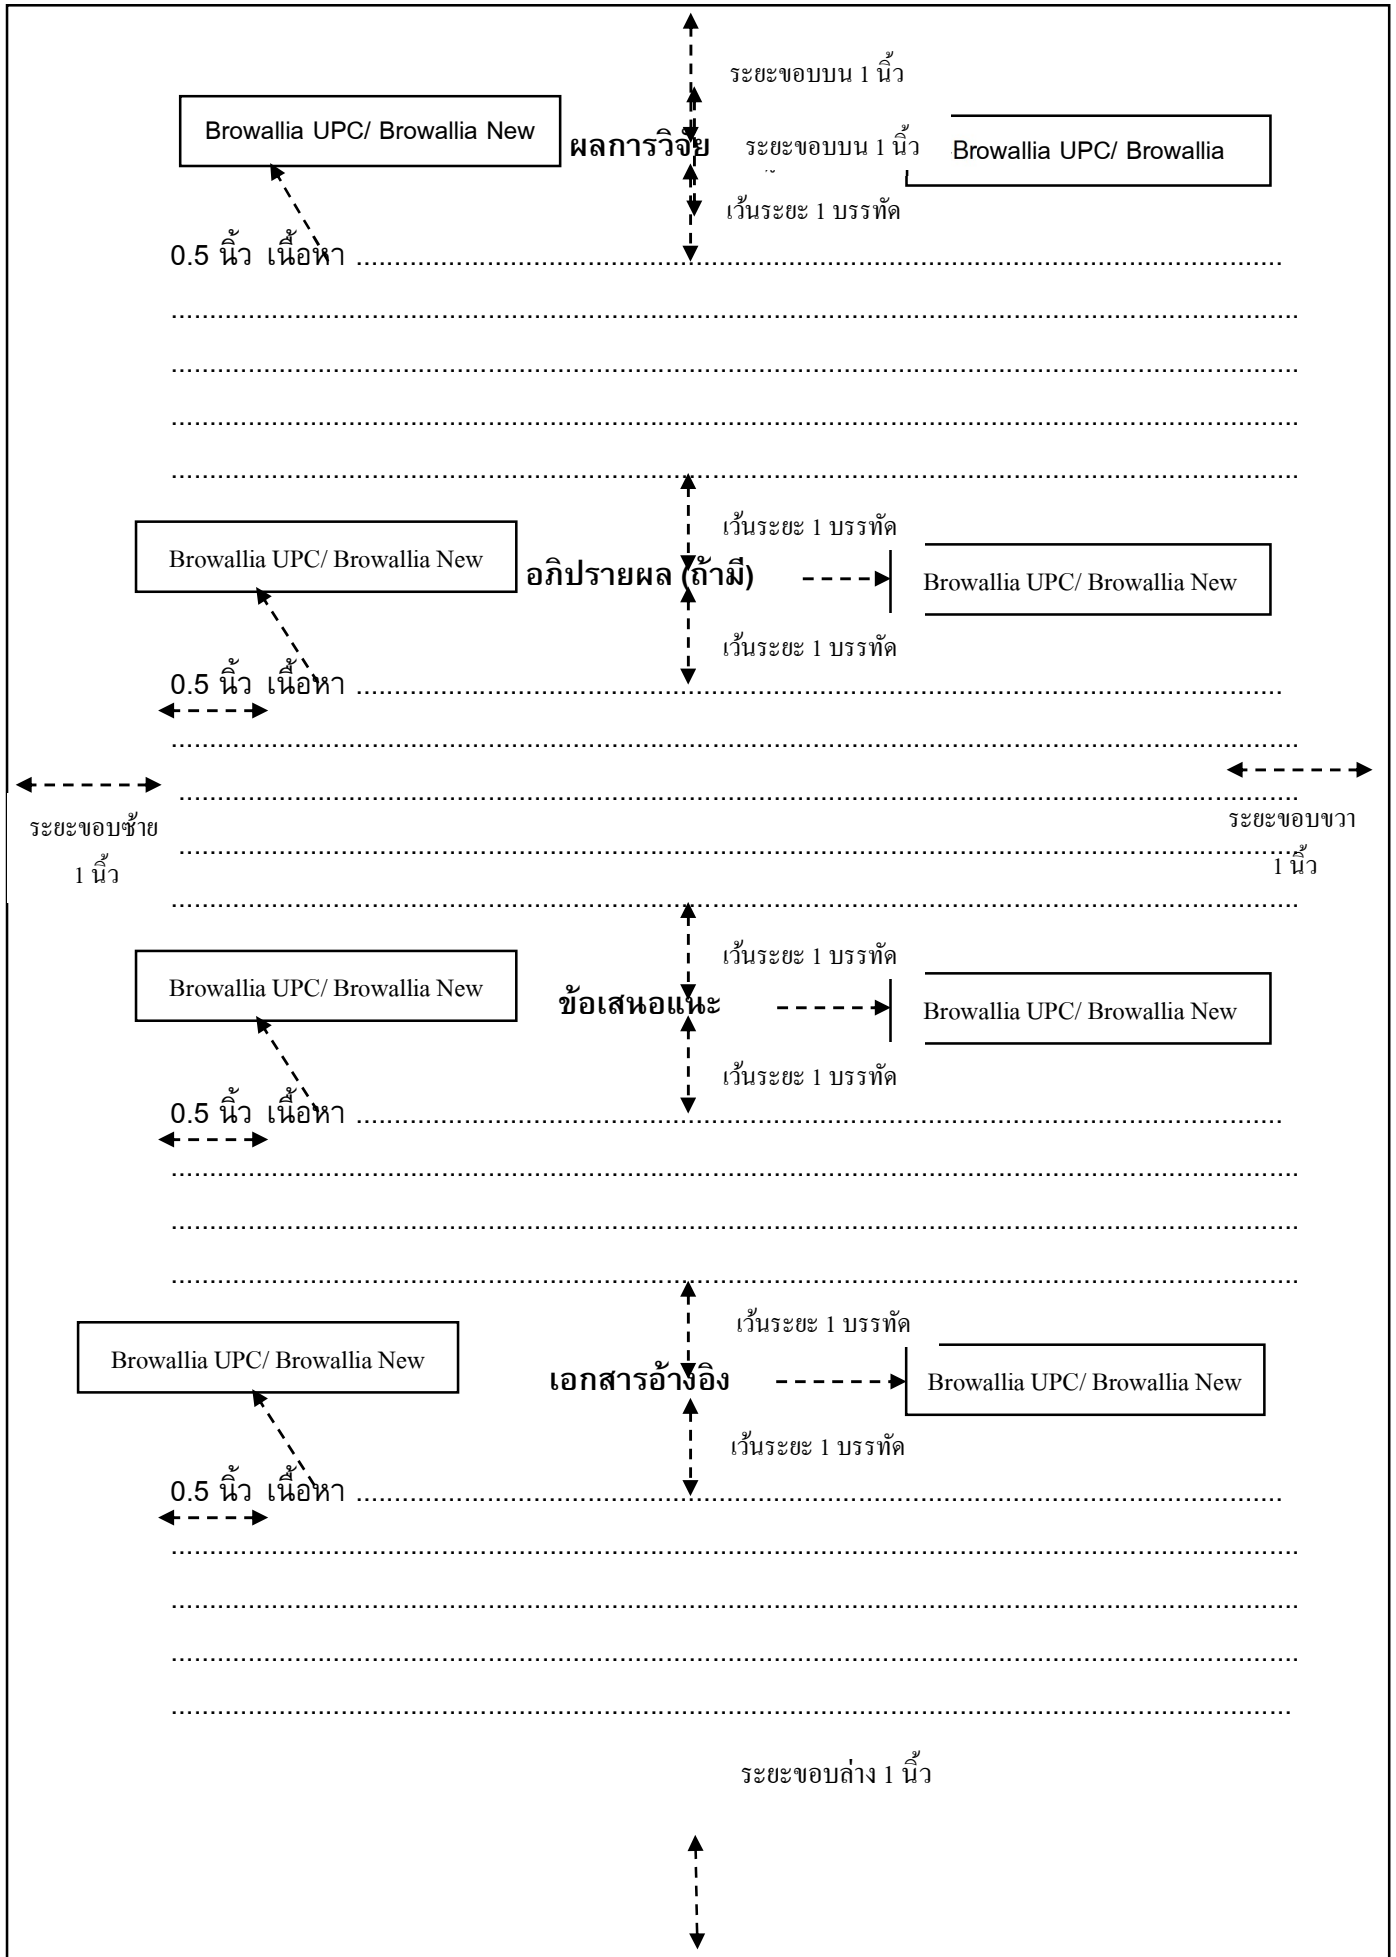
ระยะขอบบน 1 นิ้ว

Browallia UPC/ Browallia New

ผลการวิจัย

ระยะขอบบน 1 นิ้ว

Browallia UPC/ Browallia

เว้นระยะ 1 บรรทัด

0.5 นิ้ว เนื้อหา ..........................................................................................................
.............................................................................................................................
.............................................................................................................................
.............................................................................................................................
.............................................................................................................................

เว้นระยะ 1 บรรทัด

Browallia UPC/ Browallia New

อภิปรายผล (ถ้ามี)

Browallia UPC/ Browallia New

เว้นระยะ 1 บรรทัด

0.5 นิ้ว เนื้อหา ..........................................................................................................
.............................................................................................................................
.............................................................................................................................

ระยะขอบซ้าย 1 นิ้ว

ระยะขอบขวา 1 นิ้ว

.............................................................................................................................
.............................................................................................................................

เว้นระยะ 1 บรรทัด

Browallia UPC/ Browallia New

ข้อเสนอแนะ

Browallia UPC/ Browallia New

เว้นระยะ 1 บรรทัด

0.5 นิ้ว เนื้อหา ..........................................................................................................
.............................................................................................................................
.............................................................................................................................
.............................................................................................................................

เว้นระยะ 1 บรรทัด

Browallia UPC/ Browallia New

เอกสารอ้างอิง

Browallia UPC/ Browallia New

เว้นระยะ 1 บรรทัด

0.5 นิ้ว เนื้อหา ..........................................................................................................
.............................................................................................................................
.............................................................................................................................
.............................................................................................................................
.............................................................................................................................

ระยะขอบล่าง 1 นิ้ว